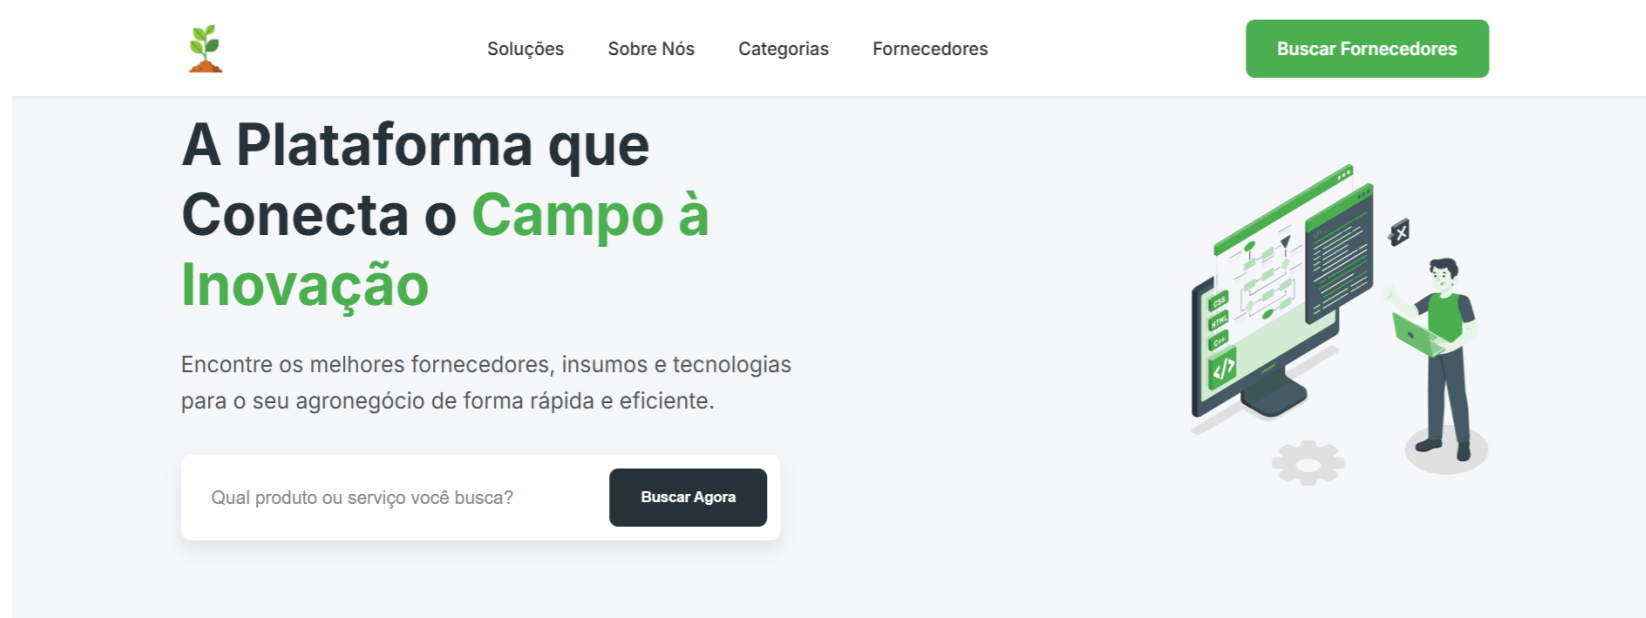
Soluções Sobre Nós Categorias Fornecedores

Buscar Fornecedores

A Plataforma que Conecta o Campo à Inovação

Encontre os melhores fornecedores, insumos e tecnologias para o seu agronegócio de forma rápida e eficiente.

Qual produto ou serviço você busca?

Buscar Agora

CSS
HTML
C++
</>